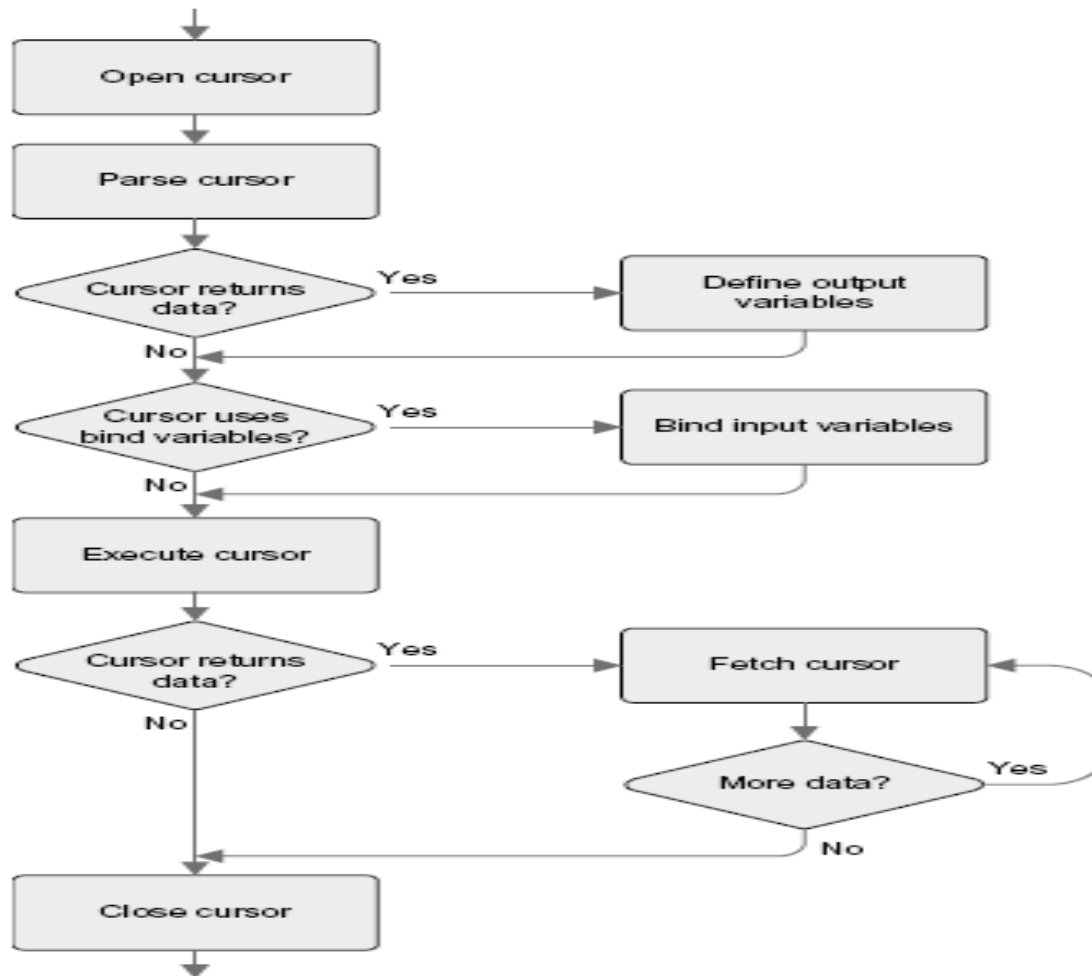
Open cursor

Parse cursor

Cursor returns data?

Yes

Define output variables

No

Cursor uses bind variables?

Yes

Bind input variables

No

Execute cursor

Cursor returns data?

Yes

Fetch cursor

No

More data?

Yes

No

Close cursor